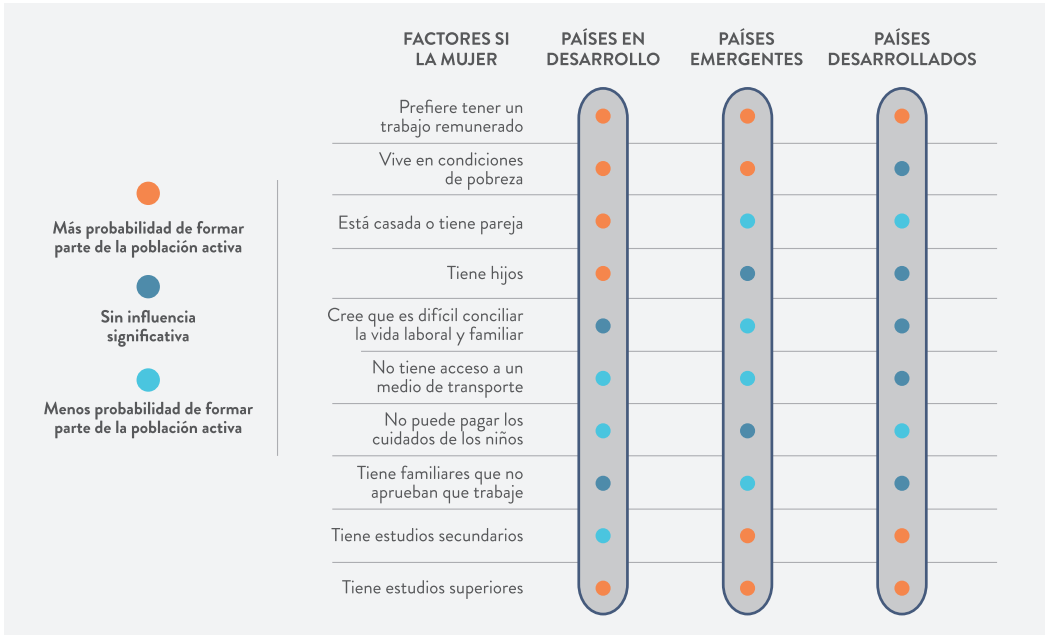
Más probabilidad de formar parte de la población activa

Sin influencia significativa

Menos probabilidad de formar parte de la población activa

| FACTORES SI LA MUJER | PAÍSES EN DESARROLLO | PAÍSES EMERGENTES | PAÍSES DESARROLLADOS |
|---|---|---|---|
| Prefiere tener un trabajo remunerado | | | |
| Vive en condiciones de pobreza | | | |
| Está casada o tiene pareja | | | |
| Tiene hijos | | | |
| Cree que es difícil conciliar la vida laboral y familiar | | | |
| No tiene acceso a un medio de transporte | | | |
| No puede pagar los cuidados de los niños | | | |
| Tiene familiares que no aprueban que trabaje | | | |
| Tiene estudios secundarios | | | |
| Tiene estudios superiores | | | |